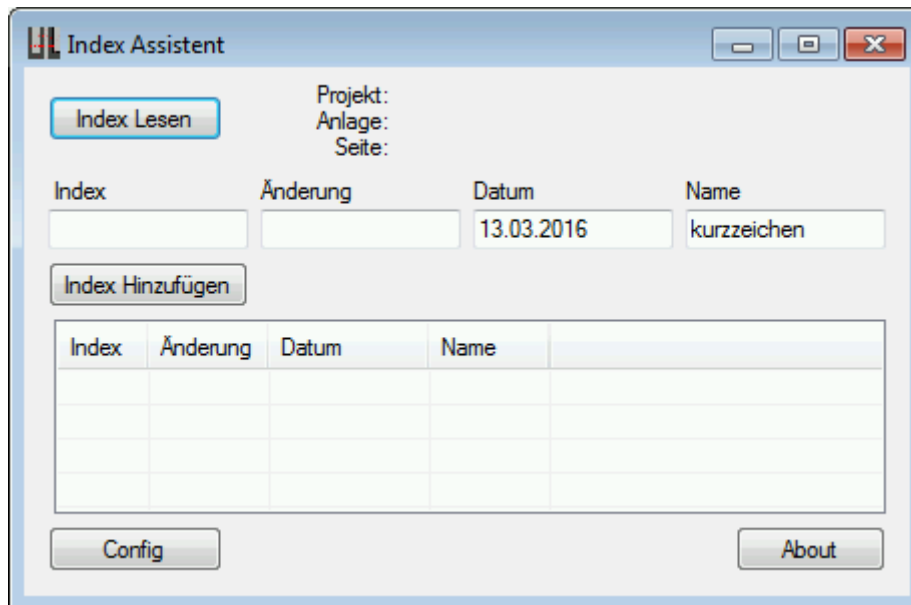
Index Assistent

Index Lesen

Projekt:
Anlage:
Seite:

Index
Änderung
Datum
13.03.2016
Name
kurzzeichen

Index Hinzufügen

| Index | Änderung | Datum | Name |
|---|---|---|---|
| | | | |

Config

About